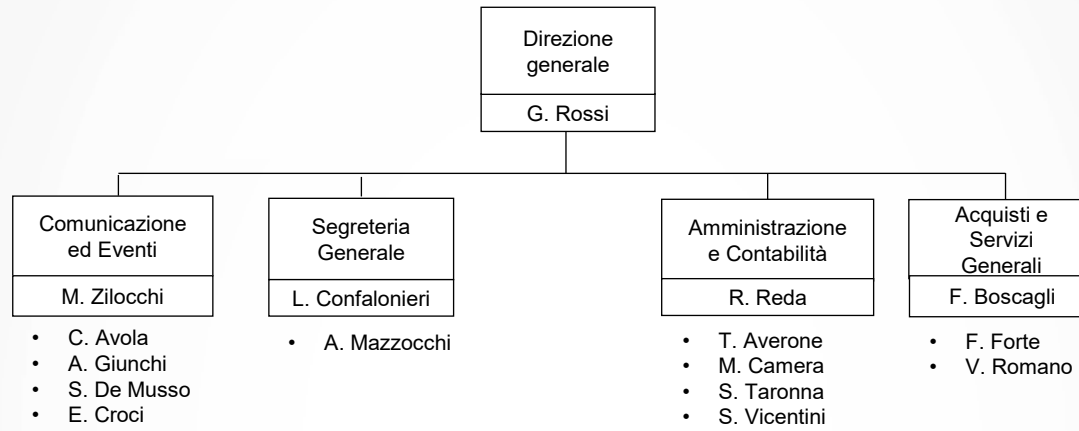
Direzione generale

G. Rossi

Comunicazione ed Eventi

M. Zilocchi

- C. Avola
- A. Giunchi
- S. De Musso
- E. Croci

Segreteria Generale

L. Confalonieri

- A. Mazzocchi

Amministrazione e Contabilità

R. Reda

- T. Averone
- M. Camera
- S. Taronna
- S. Vicentini

Acquisti e Servizi Generali

F. Boscagli

- F. Forte
- V. Romano